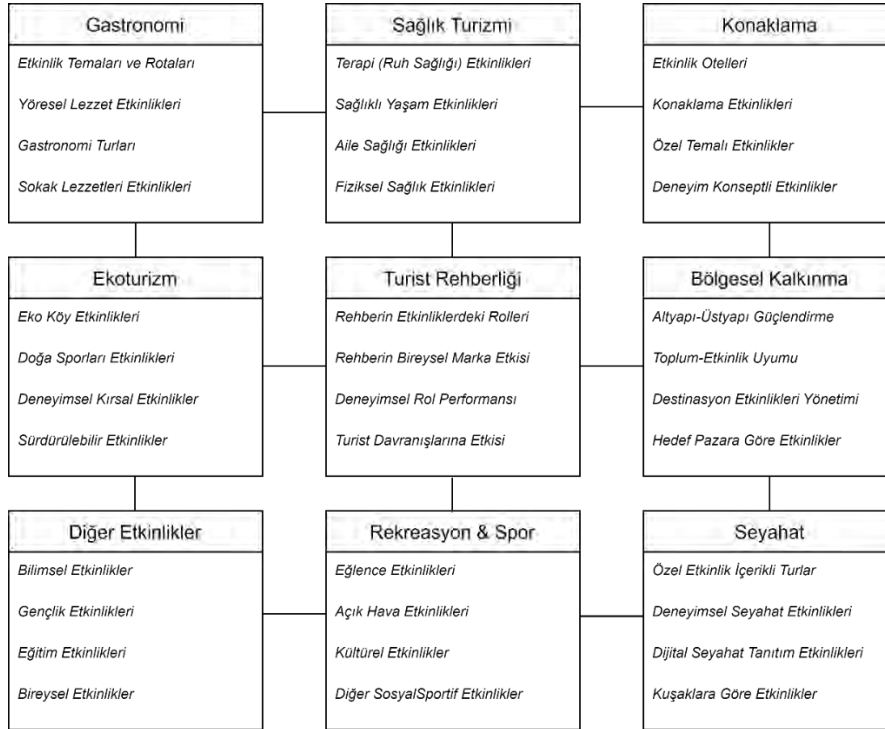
Gastronomi

Etkinlik Temaları ve Rotaları

Yöresel Lezzet Etkinlikleri

Gastronomi Turları

Sokak Lezzetleri Etkinlikleri

Sağlık Turizmi

Terapi (Ruh Sağlığı) Etkinlikleri

Sağlıklı Yaşam Etkinlikleri

Aile Sağlığı Etkinlikleri

Fiziksel Sağlık Etkinlikleri

Konaklama

Etkinlik Otelleri

Konaklama Etkinlikleri

Özel Temalı Etkinlikler

Deneyim Konseptli Etkinlikler

Ekoturizm

Eko Köy Etkinlikleri

Doğa Sporları Etkinlikleri

Deneyimsel Kırsal Etkinlikler

Sürdürülebilir Etkinlikler

Turist Rehberliği

Rehberin Etkinliklerdeki Rolleri

Rehberin Bireysel Marka Etkisi

Deneyimsel Rol Performansı

Turist Davranışlarına Etkisi

Bölgesel Kalkınma

Altyapı-Üstyapı Güçlendirme

Toplum-Etkinlik Uyumu

Destinasyon Etkinlikleri Yönetimi

Hedef Pazara Göre Etkinlikler

Diğer Etkinlikler

Bilimsel Etkinlikler

Gençlik Etkinlikleri

Eğitim Etkinlikleri

Bireysel Etkinlikler

Rekreasyon & Spor

Eğlence Etkinlikleri

Açık Hava Etkinlikleri

Kültürel Etkinlikler

Diğer SosyalSportif Etkinlikler

Seyahat

Özel Etkinlik İçerikli Turlar

Deneyimsel Seyahat Etkinlikleri

Dijital Seyahat Tanıtım Etkinlikleri

Kuşaklara Göre Etkinlikler